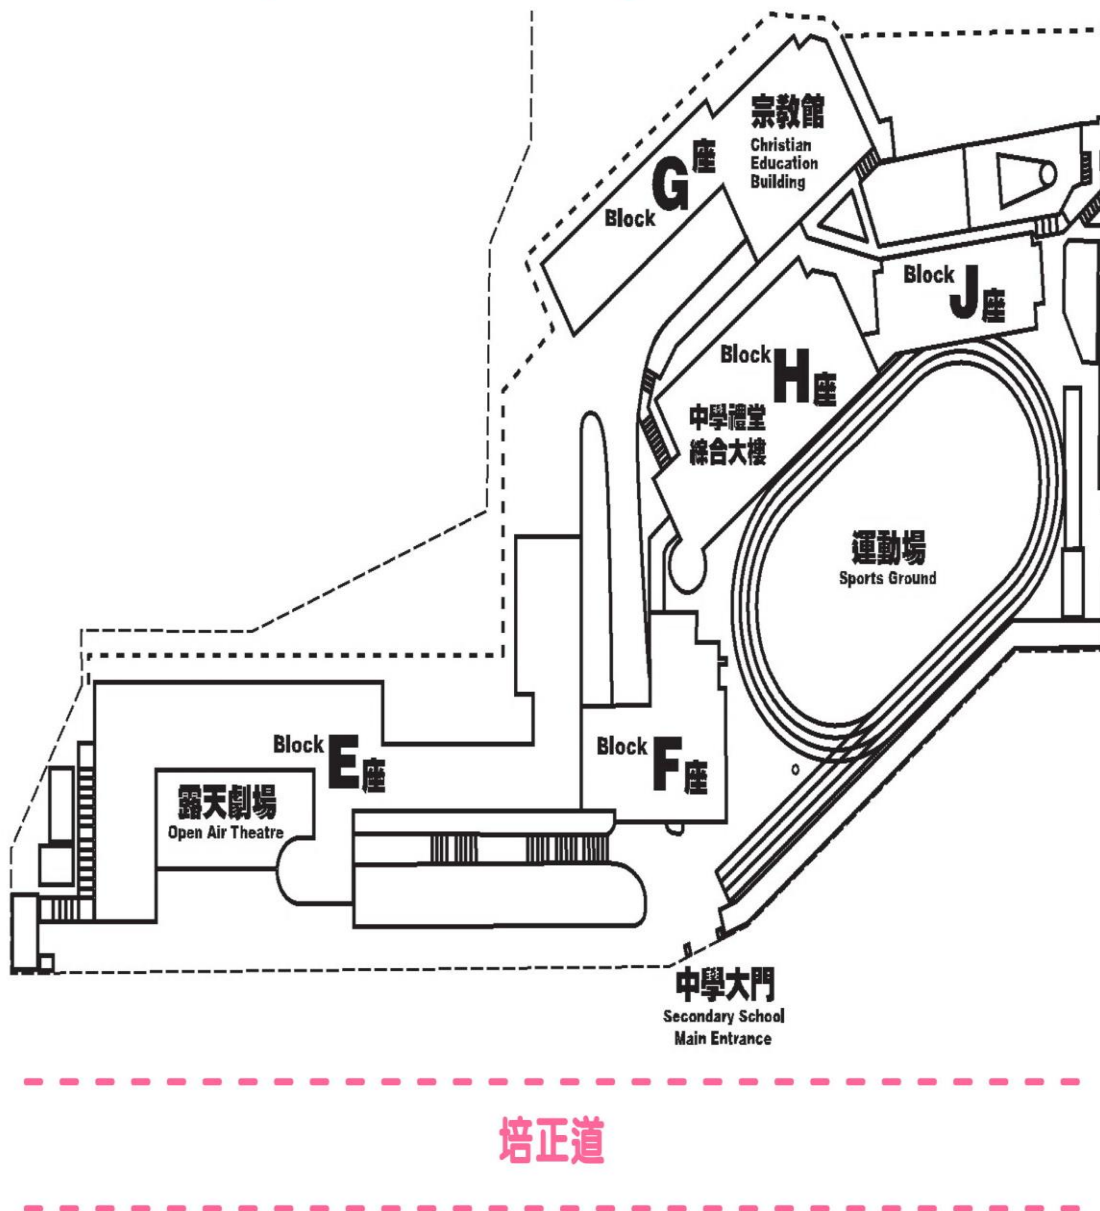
宗教館
Christian Education Building

Block G 座

Block J 座

Block H 座

中學禮堂
綜合大樓

運動場
Sports Ground

Block E 座

露天劇場
Open Air Theatre

Block F 座

中學大門
Secondary School Main Entrance

培正道